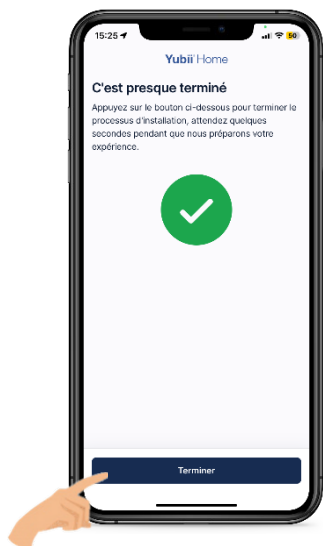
15:25

50

Yubii Home

C'est presque terminé

Appuyez sur le bouton ci-dessous pour terminer le processus d'installation, attendez quelques secondes pendant que nous préparons votre expérience.

Terminer